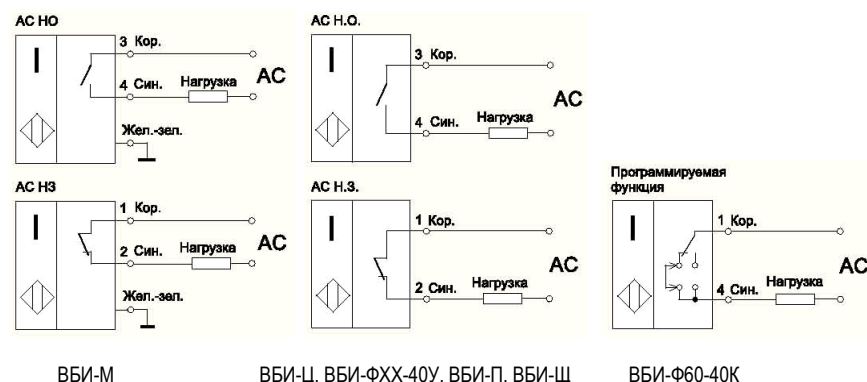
АС НО

I

3 Кор.

4 Син.

Нагрузка

АС

Жел.-зел.

АС Н.О.

I

3 Кор.

4 Син.

Нагрузка

АС

АС НЗ

I

1 Кор.

2 Син.

Нагрузка

АС

Жел.-зел.

АС Н.З.

I

1 Кор.

2 Син.

Нагрузка

АС

Программируемая функция

I

1 Кор.

4 Син.

Нагрузка

АС

ВБИ-М

ВБИ-Ц, ВБИ-ФХХ-40У, ВБИ-П, ВБИ-Ш

ВБИ-Ф60-40К